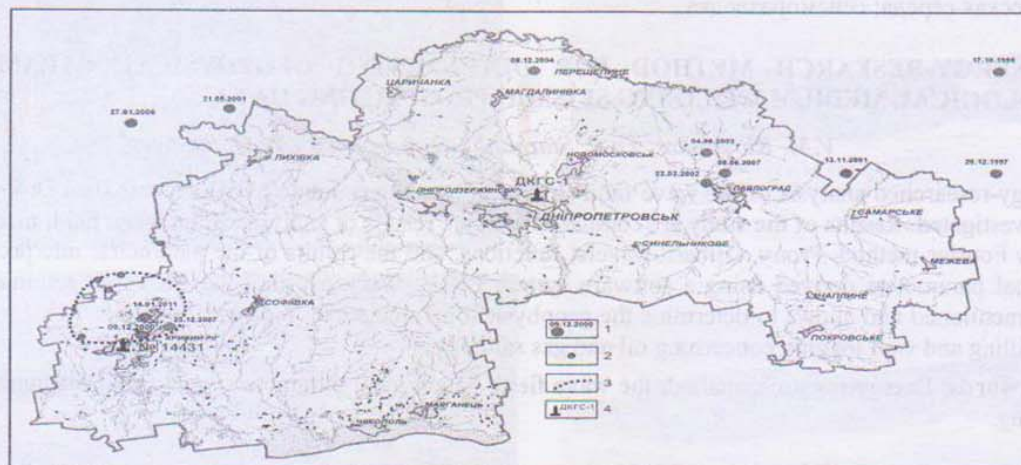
27.01.2006
21.05.2001
ЦАРИЧАНКА
08.12.2004
ПЕРЕЩЕПИНЕ
МАГДАЛИНІВКА
17.10.1996
ЛИХІВКА
НОВОМОСКОВСЬК
04.06.2001
08.06.2007
22.02.2002
13.11.2001
25.12.1997
ДКГС-1
ДНІПРОДЗЕРЖИНСЬК
ДНІПРОПЕТРОВСЬК
ПАВЛОГРАД
САМАРСЬКЕ
СИНЕЛЬНИКОВЕ
МЕЖЕВА
14.01.2011
22.12.2007
05.12.2007
КРИВИЙ РІГ
14431
СОФІЇВКА
ВАСИЛЬКІВКА
ПОКРОВСЬКЕ
МАРГАНЕЦЬ
НІКОПОЛЬ
05.12.2000
1
2
3
ДКГС-1
4